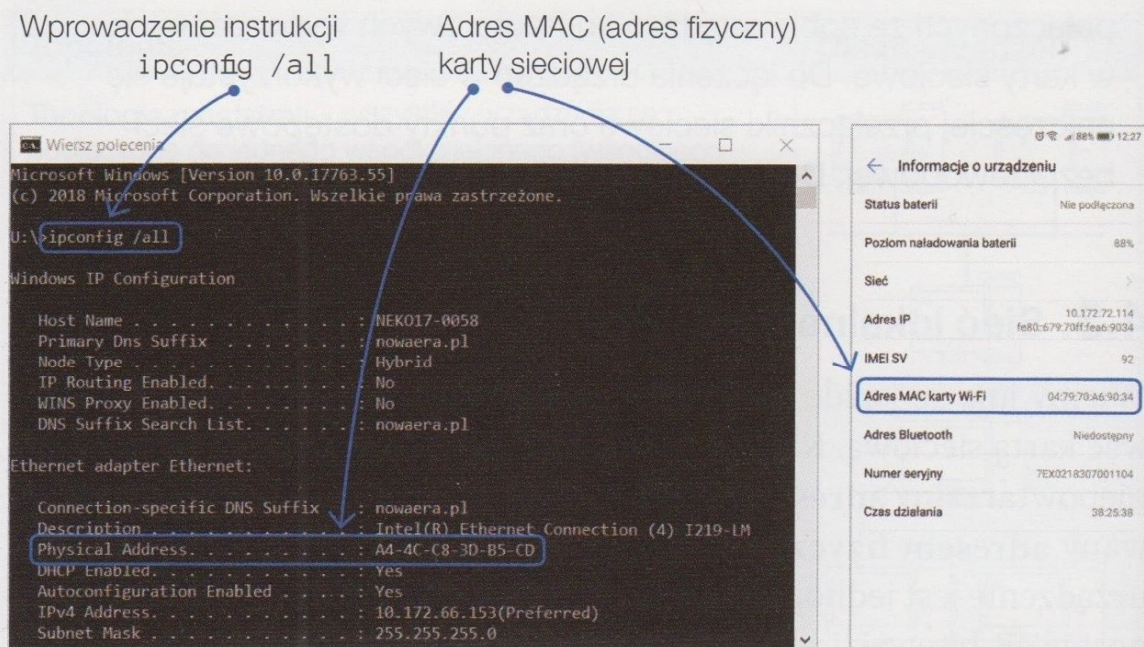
Wprowadzenie instrukcji ipconfig /all

Adres MAC (adres fizyczny) karty sieciowej

Wiersz polecenia

Microsoft Windows [Version 10.0.17763.55]
(c) 2018 Microsoft Corporation. Wszelkie prawa zastrzeżone.

U:\>ipconfig /all

Windows IP Configuration

Host Name . . . . . . . . . . . . : NEK017-0058
Primary Dns Suffix . . . . . . . : nowaera.pl
Node Type . . . . . . . . . . . . : Hybrid
IP Routing Enabled. . . . . . . . : No
WINS Proxy Enabled. . . . . . . . : No
DNS Suffix Search List. . . . . . : nowaera.pl

Ethernet adapter Ethernet:

Connection-specific DNS Suffix . : nowaera.pl
Description . . . . . . . . . . . : Intel(R) Ethernet Connection (4) I219-LM
Physical Address. . . . . . . . . : A4-4C-C8-3D-B5-CD
DHCP Enabled. . . . . . . . . . . : Yes
Autoconfiguration Enabled . . . . : Yes
IPv4 Address. . . . . . . . . . . : 10.172.66.153(Preferred)
Subnet Mask . . . . . . . . . . . : 255.255.255.0

88% 12:27

Informacje o urządzeniu

Status baterii
Nie podłączona

Poziom naładowania baterii
88%

Sieć

Adres IP
10.172.72.114
fe80::679:70ff:fea6:9034

IMEI SV
92

Adres MAC karty Wi-Fi
04:79:70:A6:90:34

Adres Bluetooth
Niedostępny

Numer seryjny
7EX0218307001104

Czas działania
38:25:38